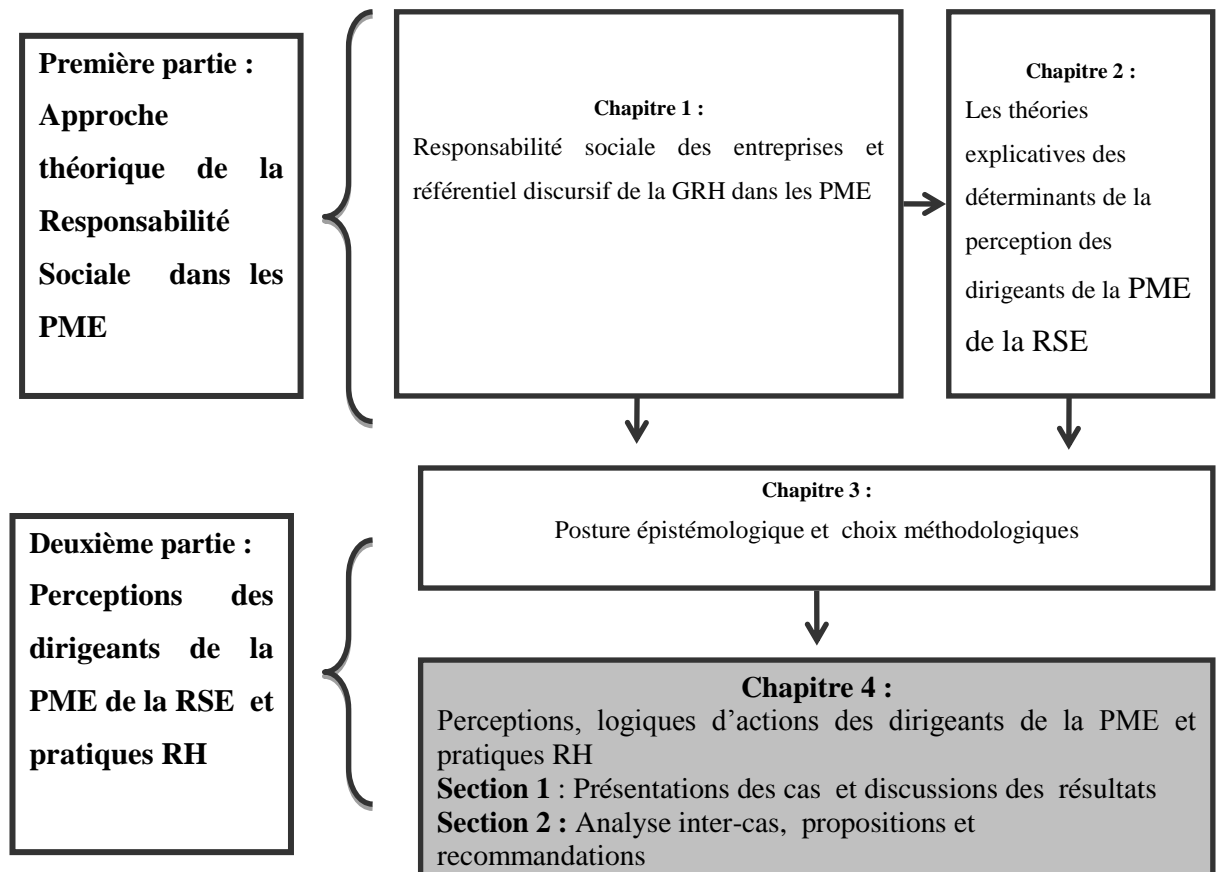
Première partie : Approche théorique de la Responsabilité Sociale dans les PME

Chapitre 1 :
Responsabilité sociale des entreprises et référentiel discursif de la GRH dans les PME

Chapitre 2 :
Les théories explicatives des déterminants de la perception des dirigeants de la PME de la RSE

Chapitre 3 :
Posture épistémologique et choix méthodologiques

Deuxième partie : Perceptions des dirigeants de la PME de la RSE et pratiques RH

Chapitre 4 :
Perceptions, logiques d'actions des dirigeants de la PME et pratiques RH
Section 1 : Présentations des cas et discussions des résultats
Section 2 : Analyse inter-cas, propositions et recommandations